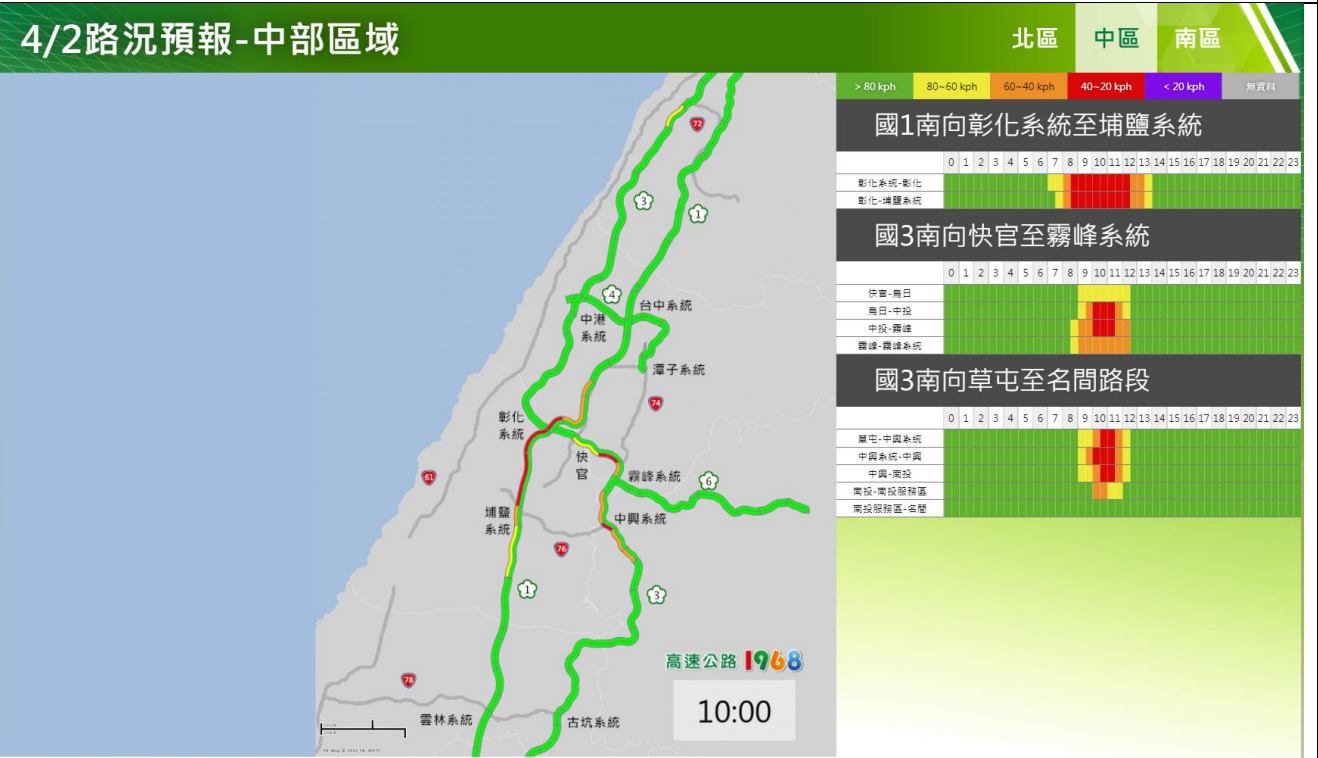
4/2路況預報-中部區域

北區 中區 南區

| > 80 kph | 80~60 kph | 60~40 kph | 40~20 kph | < 20 kph | 無資料 |
|---|---|---|---|---|---|

國1南向彰化系統至埔鹽系統

| | 0 | 1 | 2 | 3 | 4 | 5 | 6 | 7 | 8 | 9 | 10 | 11 | 12 | 13 | 14 | 15 | 16 | 17 | 18 | 19 | 20 | 21 | 22 | 23 |
|---|---|---|---|---|---|---|---|---|---|---|---|---|---|---|---|---|---|---|---|---|---|---|---|---|
| 彰化系統-彰化 | | | | | | | | | | | | | | | | | | | | | | | | |
| 彰化-埔鹽系統 | | | | | | | | | | | | | | | | | | | | | | | | |

國3南向快官至霧峰系統

| | 0 | 1 | 2 | 3 | 4 | 5 | 6 | 7 | 8 | 9 | 10 | 11 | 12 | 13 | 14 | 15 | 16 | 17 | 18 | 19 | 20 | 21 | 22 | 23 |
|---|---|---|---|---|---|---|---|---|---|---|---|---|---|---|---|---|---|---|---|---|---|---|---|---|
| 快官-烏日 | | | | | | | | | | | | | | | | | | | | | | | | |
| 烏日-中投 | | | | | | | | | | | | | | | | | | | | | | | | |
| 中投-霧峰 | | | | | | | | | | | | | | | | | | | | | | | | |
| 霧峰-霧峰系統 | | | | | | | | | | | | | | | | | | | | | | | | |

國3南向草屯至名間路段

| | 0 | 1 | 2 | 3 | 4 | 5 | 6 | 7 | 8 | 9 | 10 | 11 | 12 | 13 | 14 | 15 | 16 | 17 | 18 | 19 | 20 | 21 | 22 | 23 |
|---|---|---|---|---|---|---|---|---|---|---|---|---|---|---|---|---|---|---|---|---|---|---|---|---|
| 草屯-中興系統 | | | | | | | | | | | | | | | | | | | | | | | | |
| 中興系統-中興 | | | | | | | | | | | | | | | | | | | | | | | | |
| 中興-南投 | | | | | | | | | | | | | | | | | | | | | | | | |
| 南投-南投服務區 | | | | | | | | | | | | | | | | | | | | | | | | |
| 南投服務區-名間 | | | | | | | | | | | | | | | | | | | | | | | | |

72 3 1 4 台中系統 中港系統 潭子系統 74 彰化系統 快官 霧峰系統 6 61 埔鹽系統 中興系統 76 1 3 78 雲林系統 古坑系統

高速公路 1968

10:00